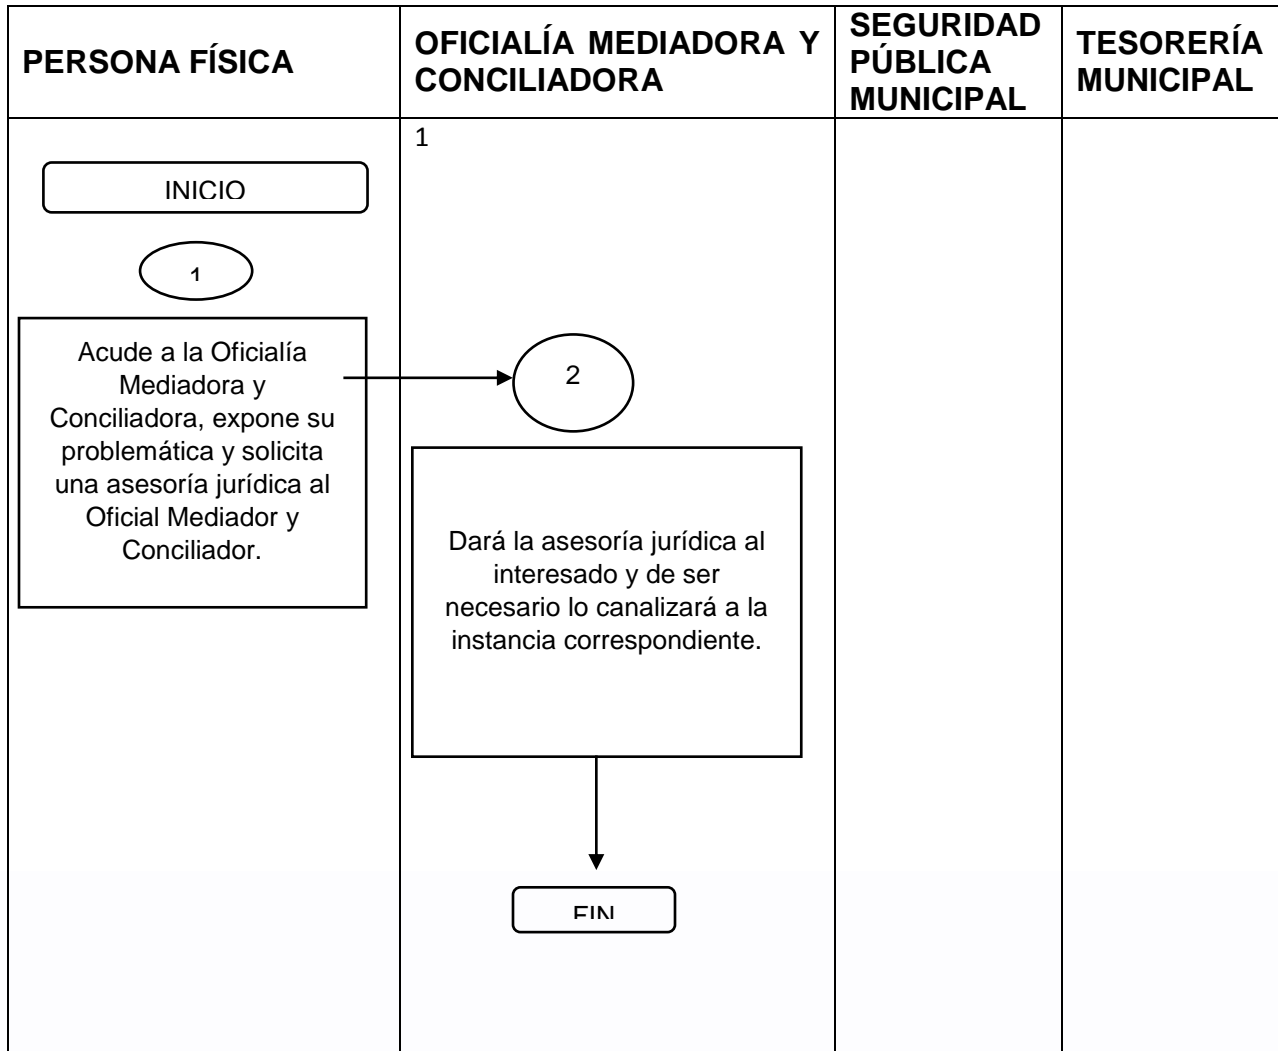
| PERSONA FÍSICA | OFICIALÍA MEDIADORA Y CONCILIADORA | SEGURIDAD PÚBLICA MUNICIPAL | TESORERÍA MUNICIPAL |
|---|---|---|---|
| INICIO<br>1<br>Acude a la Oficialía Mediadora y Conciliadora, expone su problemática y solicita una asesoría jurídica al Oficial Mediador y Conciliador. | 1<br>2<br>Dará la asesoría jurídica al interesado y de ser necesario lo canalizará a la instancia correspondiente.<br>FIN | | |